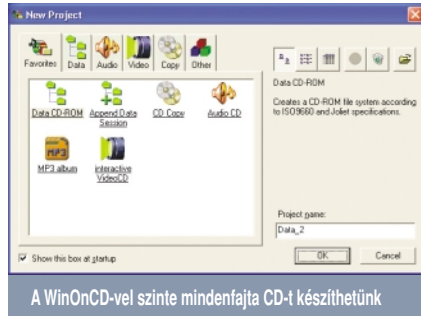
New Project

Favorites Data Audio Video Copy Other

Data CD-ROM
Append Data Session
CD Copy
Audio CD
MP3 album
interactive VideoCD

Data CD-ROM

Creates a CD-ROM file system according to ISO9660 and Joliet specifications.

Project name:
Data_2

Show this box at startup

OK
Cancel

A WinOnCD-vel szinte mindenfajta CD-t készíthetünk